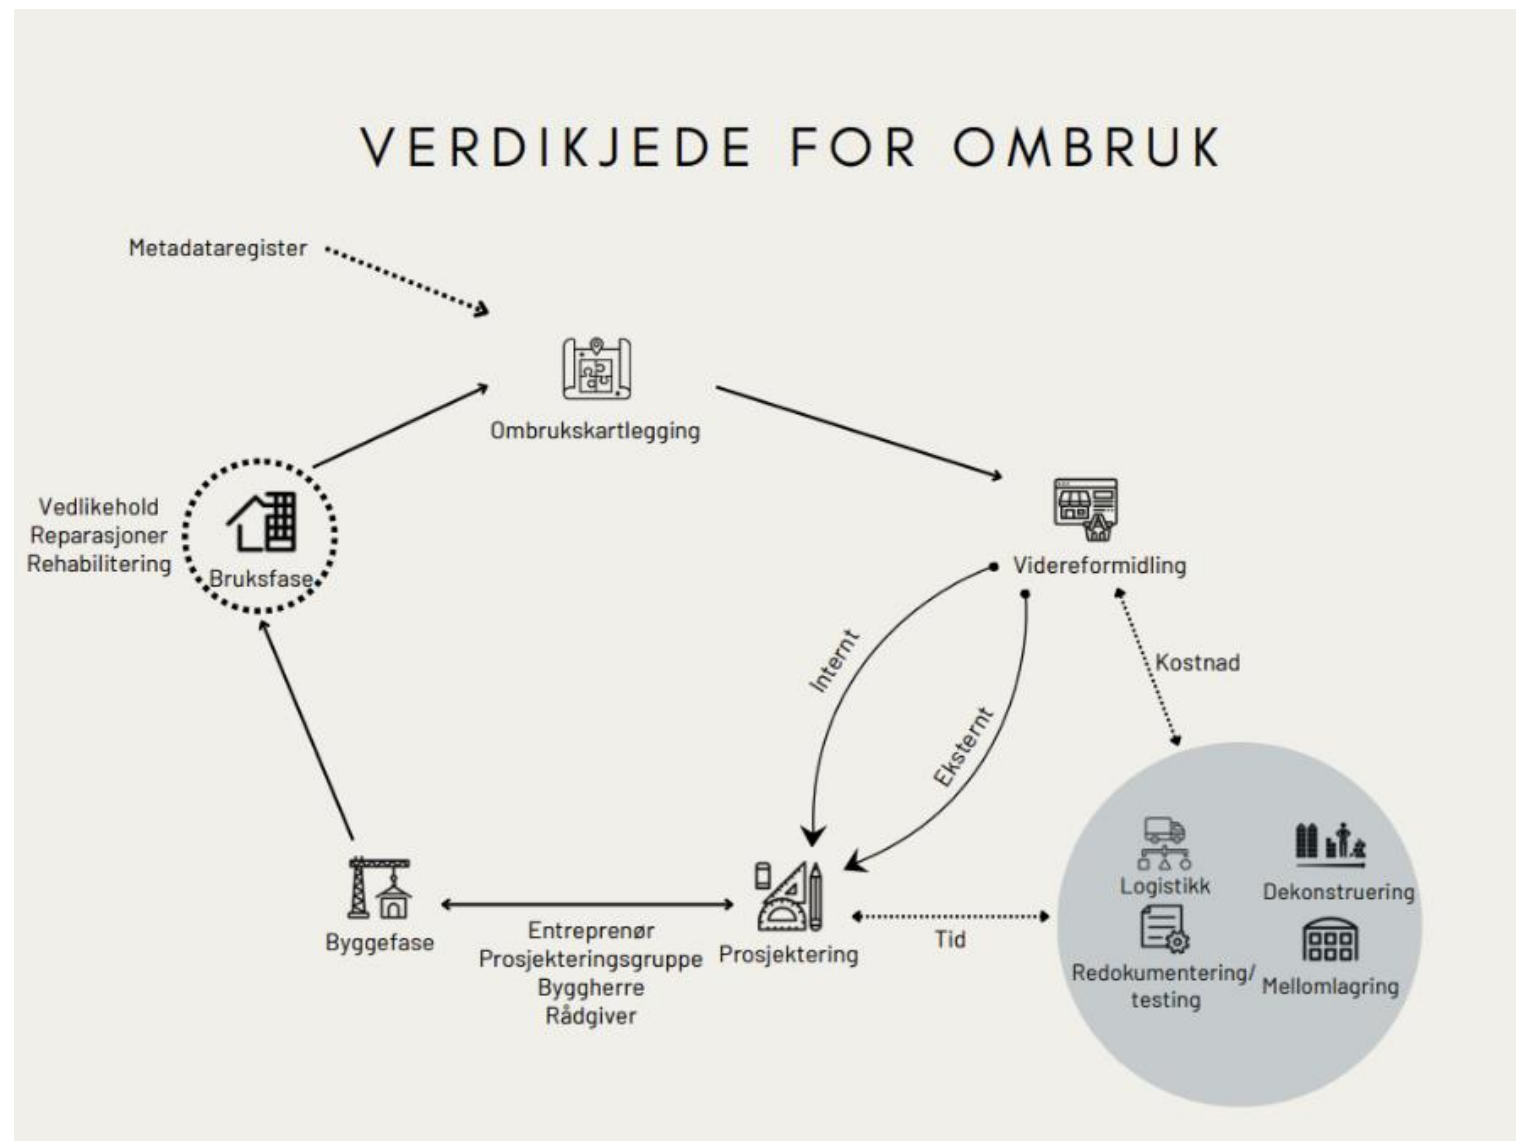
VERDIKJEDE FOR OMBRUK

Metadataregister

Ombrukskartlegging

Vedlikehold
Reparasjoner
Rehabilitering

Bruksfase

Videreformidling

Internt

Eksternt

Kostnad

Byggefase

Entreprenør
Prosjekteringsgruppe
Byggherre
Rådgiver

Prosjektering

Tid

Logistikk

Dekonstruering

Redokumentering/
testing

Mellomlagring